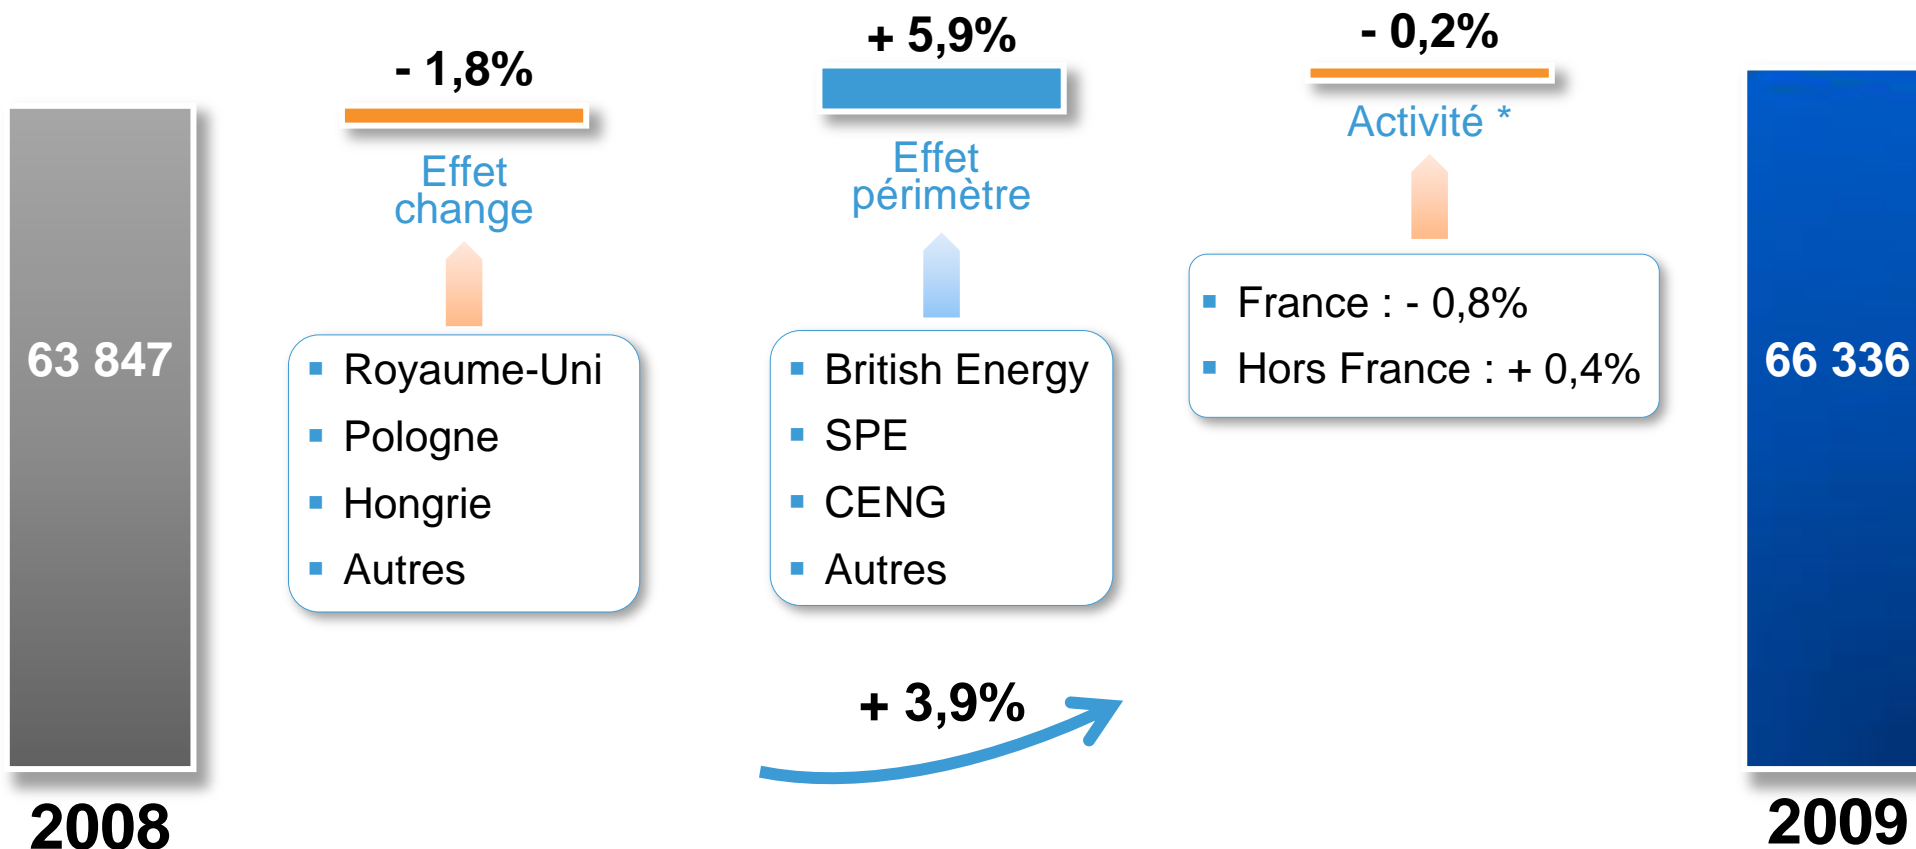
63 847

2008

- 1,8%

Effet change

- Royaume-Uni
- Pologne
- Hongrie
- Autres

+ 5,9%

Effet périmètre

- British Energy
- SPE
- CENG
- Autres

- 0,2%

Activité *

- France : - 0,8%
- Hors France : + 0,4%

+ 3,9%

66 336

2009